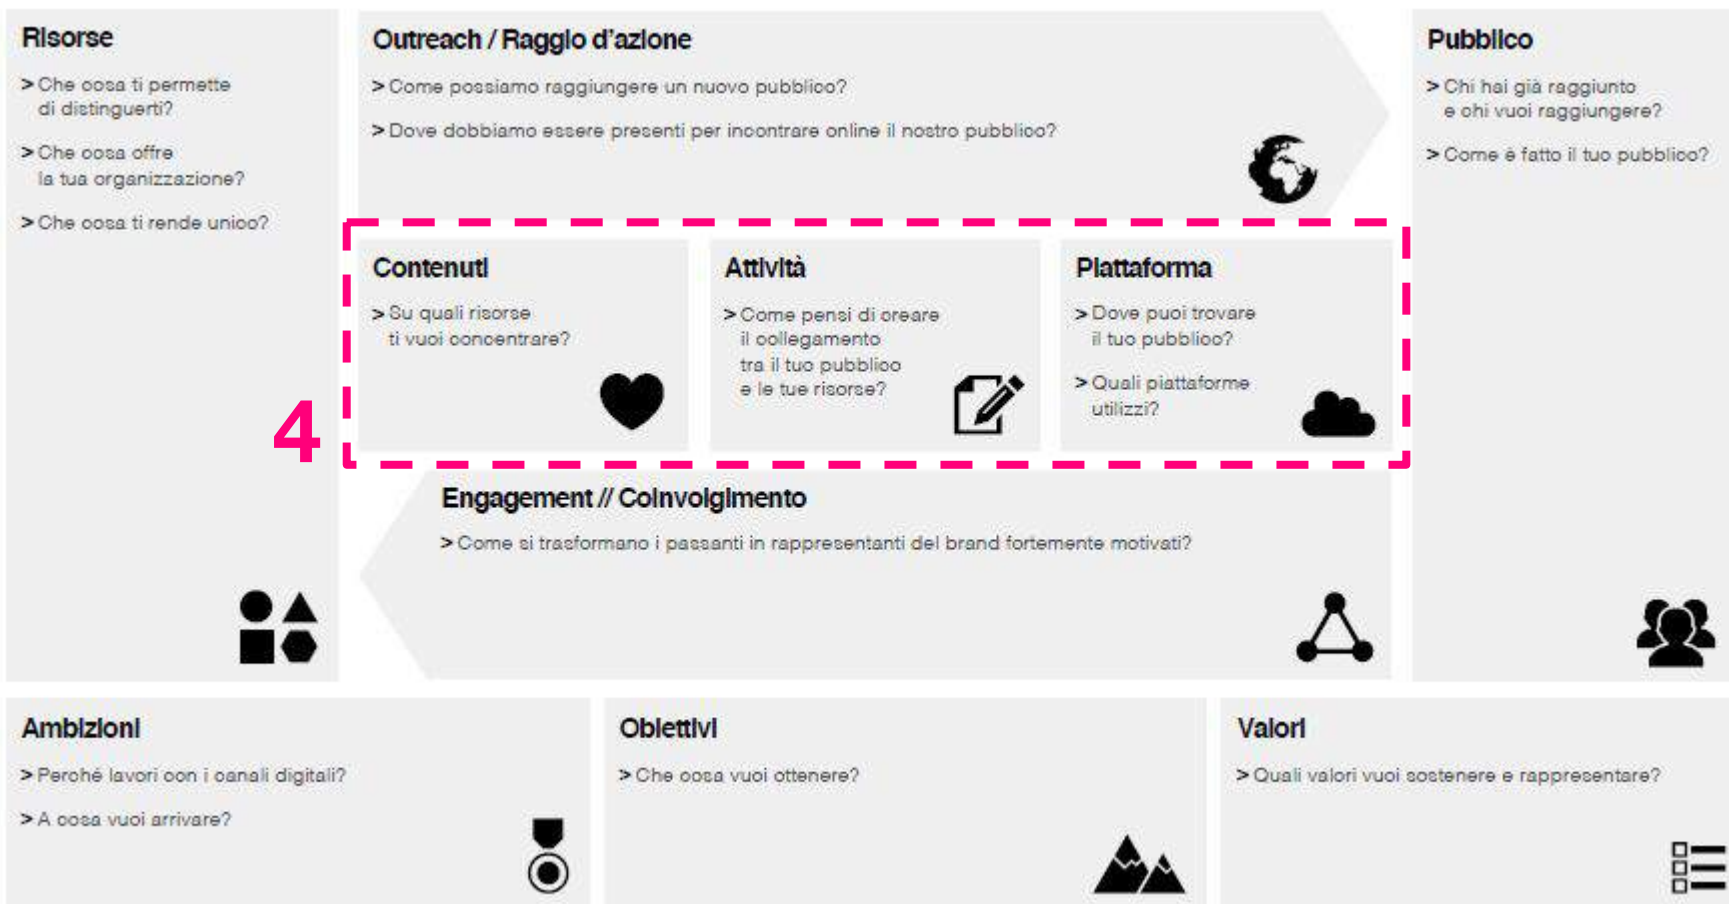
Risorse

> Che cosa ti permette di distinguerti?

> Che cosa offre la tua organizzazione?

> Che cosa ti rende unico?

Outreach / Raggio d'azione

> Come possiamo raggiungere un nuovo pubblico?

> Dove dobbiamo essere presenti per incontrare online il nostro pubblico?

Pubblico

> Chi hai già raggiunto e chi vuoi raggiungere?

> Come è fatto il tuo pubblico?

Contenuti

> Su quali risorse ti vuoi concentrare?

Attività

> Come pensi di creare il collegamento tra il tuo pubblico e le tue risorse?

Piattaforma

> Dove puoi trovare il tuo pubblico?

> Quali piattaforme utilizzi?

4

Engagement // Coinvolgimento

> Come si trasformano i passanti in rappresentanti del brand fortemente motivati?

Ambizioni

> Perché lavori con i canali digitali?

> A cosa vuoi arrivare?

Obiettivi

> Che cosa vuoi ottenere?

Valori

> Quali valori vuoi sostenere e rappresentare?